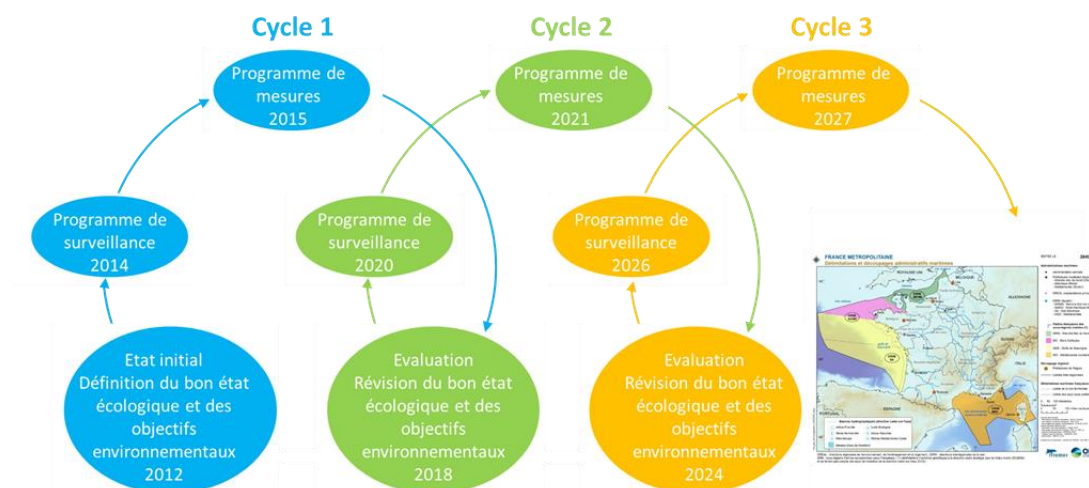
Cycle 1

Cycle 2

Cycle 3

Programme de mesures 2015

Programme de mesures 2021

Programme de mesures 2027

Programme de surveillance 2014

Programme de surveillance 2020

Programme de surveillance 2026

Etat initial
Définition du bon état écologique et des objectifs environnementaux
2012

Evaluation
Révision du bon état écologique et des objectifs environnementaux
2018

Evaluation
Révision du bon état écologique et des objectifs environnementaux
2024

FRANCE METROPOLITAINE
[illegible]